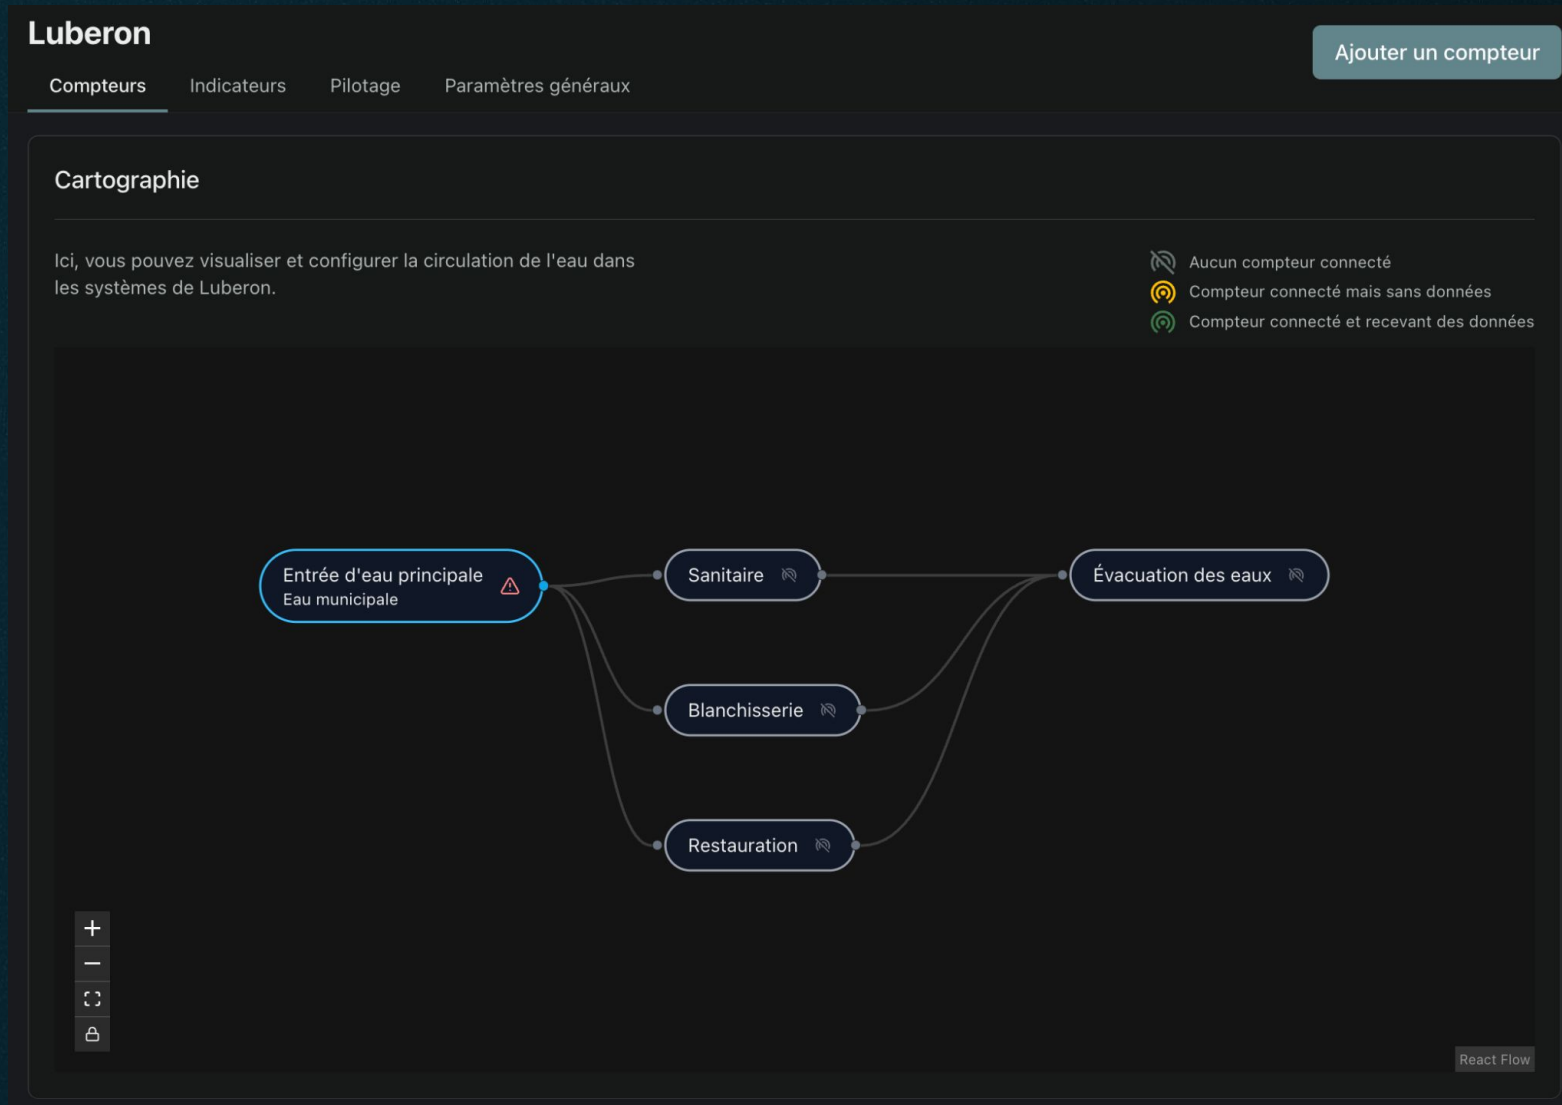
Luberon

Ajouter un compteur

Compteurs Indicateurs Pilotage Paramètres généraux

Cartographie

Ici, vous pouvez visualiser et configurer la circulation de l'eau dans les systèmes de Luberon.

Aucun compteur connecté
Compteur connecté mais sans données
Compteur connecté et recevant des données

Entrée d'eau principale
Eau municipale

Sanitaire

Blanchisserie

Restauration

Évacuation des eaux

+
–

React Flow